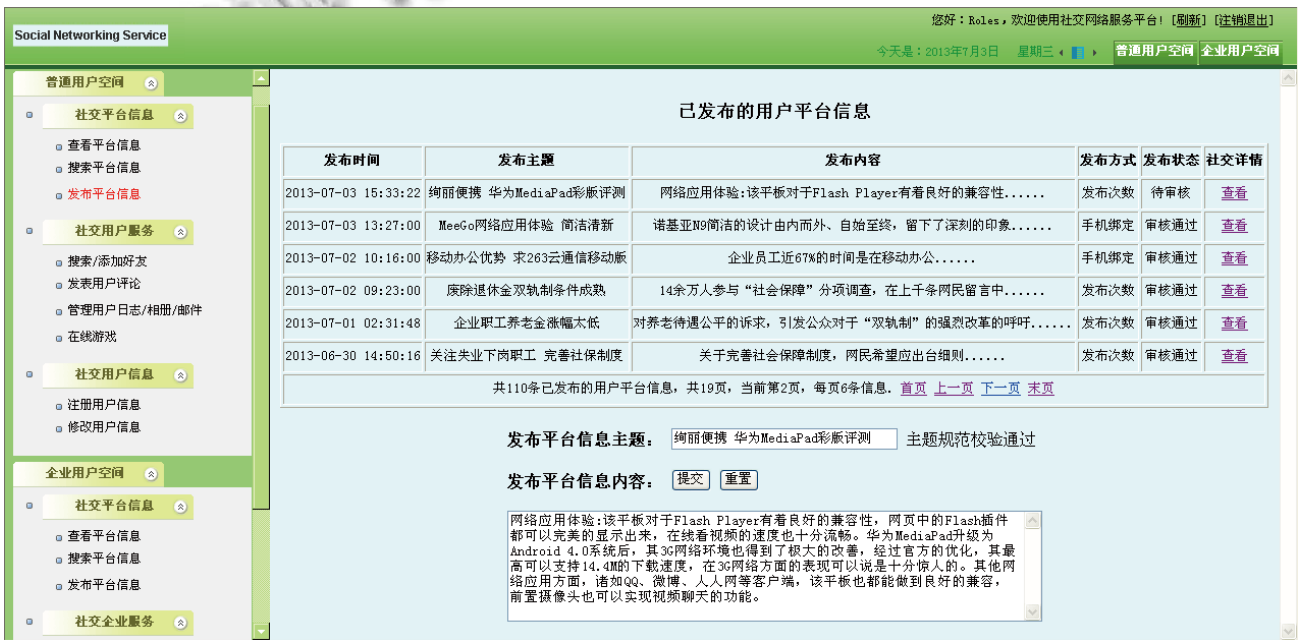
Social Networking Service

您好：Roles，欢迎使用社交网络服务平台！[刷新] [注销退出]

今天是：2013年7月3日　星期三

普通用户空间　企业用户空间

普通用户空间

社交平台信息
查看平台信息
搜索平台信息
发布平台信息

社交用户服务
搜索/添加好友
发表用户评论
管理用户日志/相册/邮件
在线游戏

社交用户信息
注册用户信息
修改用户信息

企业用户空间

社交平台信息
查看平台信息
搜索平台信息
发布平台信息

社交企业服务

已发布的用户平台信息

| 发布时间 | 发布主题 | 发布内容 | 发布方式 | 发布状态 | 社交详情 |
|---|---|---|---|---|---|
| 2013-07-03 15:33:22 | 绚丽便携 华为MediaPad彩版评测 | 网络应用体验:该平板对于Flash Player有着良好的兼容性...... | 发布次数 | 待审核 | 查看 |
| 2013-07-03 13:27:00 | MeeGo网络应用体验 简洁清新 | 诺基亚N9简洁的设计由内而外、自始至终，留下了深刻的印象...... | 手机绑定 | 审核通过 | 查看 |
| 2013-07-02 10:16:00 | 移动办公优势 求263云通信移动版 | 企业员工近67%的时间是在移动办公...... | 手机绑定 | 审核通过 | 查看 |
| 2013-07-02 09:23:00 | 废除退休金双轨制条件成熟 | 14余万人参与“社会保障”分项调查，在上千条网民留言中...... | 发布次数 | 审核通过 | 查看 |
| 2013-07-01 02:31:48 | 企业职工养老金涨幅太低 | 对养老待遇公平的诉求，引发公众对于“双轨制”的强烈改革的呼吁...... | 发布次数 | 审核通过 | 查看 |
| 2013-06-30 14:50:16 | 关注失业下岗职工 完善社保制度 | 关于完善社会保障制度，网民希望应出台细则...... | 发布次数 | 审核通过 | 查看 |

共110条已发布的用户平台信息，共19页，当前第2页，每页6条信息. 首页 上一页 下一页 末页

发布平台信息主题： 绚丽便携 华为MediaPad彩版评测 主题规范校验通过

发布平台信息内容： 提交 重置

网络应用体验:该平板对于Flash Player有着良好的兼容性，网页中的Flash插件都可以完美的显示出来，在线看视频的速度也十分流畅。华为MediaPad升级为Android 4.0系统后，其3G网络环境也得到了极大的改善，经过官方的优化，其最高可以支持14.4M的下载速度，在3G网络方面的表现可以说是十分惊人的。其他网络应用方面，诸如QQ、微博、人人网等客户端，该平板也都能做到良好的兼容，前置摄像头也可以实现视频聊天的功能。